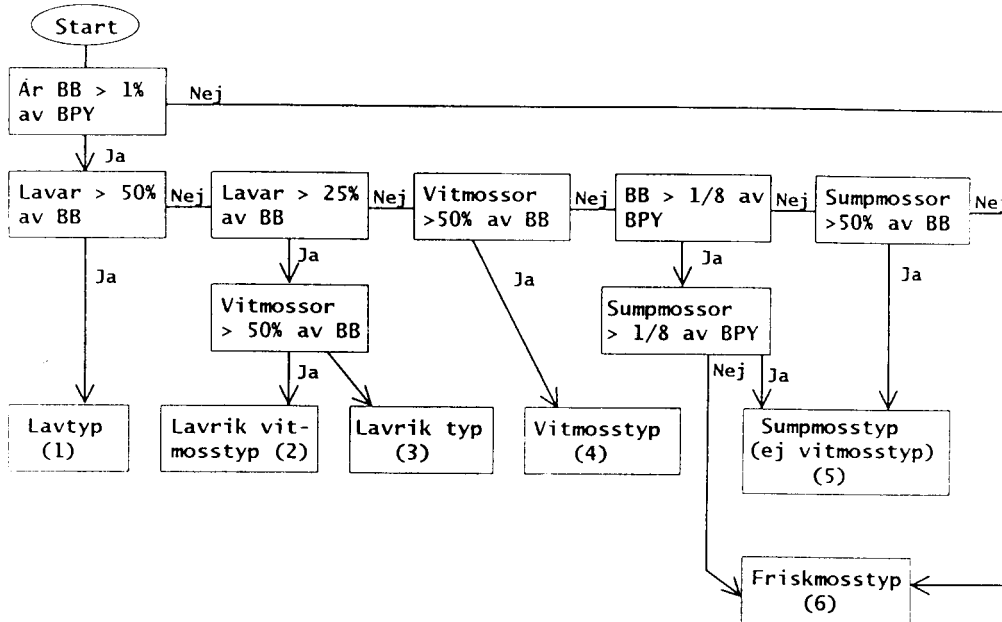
Start

År BB > 1% av BPY

Nej

Ja

Lavar > 50% av BB

Nej

Lavar > 25% av BB

Nej

Vitmossor >50% av BB

Nej

BB > 1/8 av BPY

Nej

Sumpmossor >50% av BB

Nej

Ja

Ja

Ja

Ja

Ja

Vitmossor > 50% av BB

Sumpmossor > 1/8 av BPY

Ja

Nej

Ja

Lavtyp (1)

Lavrik vitmosstyp (2)

Lavrik typ (3)

Vitmosstyp (4)

Sumpmosstyp (ej vitmosstyp) (5)

Friskmosstyp (6)